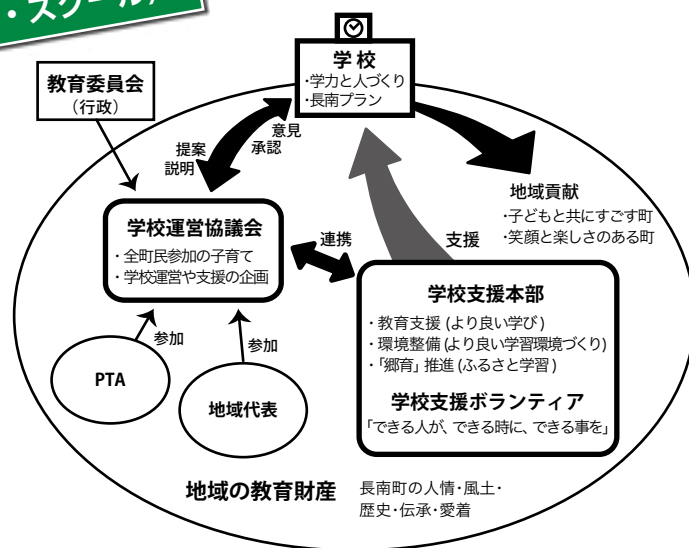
・スクール

学校
・学力と人づくり
・長南プラン

教育委員会
（行政）

提案
説明

意見
承認

地域貢献
・子どもと共にすごす町
・笑顔と楽しさのある町

学校運営協議会
・全町民参加の子育て
・学校運営や支援の企画

連携

支援

学校支援本部
・教育支援（より良い学び）
・環境整備（より良い学習環境づくり）
・「郷育」推進（ふるさと学習）

学校支援ボランティア
「できる人が、できる時に、できる事を」

参加

参加

PTA

地域代表

地域の教育財産

長南町の人情・風土・
歴史・伝承・愛着